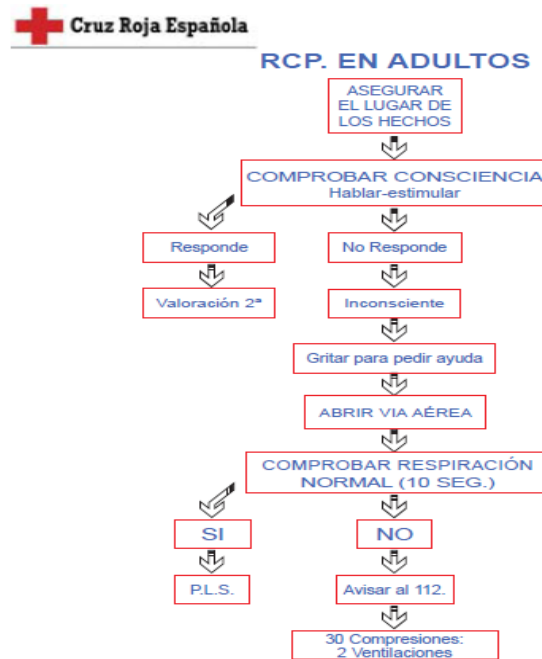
Cruz Roja Española

RCP. EN ADULTOS

ASEGURAR EL LUGAR DE LOS HECHOS

COMPROBAR CONSCIENCIA
Hablar-estimular

Responde

No Responde

Valoración 2ª

Inconsciente

Gritar para pedir ayuda

ABRIR VIA AÉREA

COMPROBAR RESPIRACIÓN NORMAL (10 SEG.)

SI

NO

P.L.S.

Avisar al 112.

30 Compresiones:
2 Ventilaciones